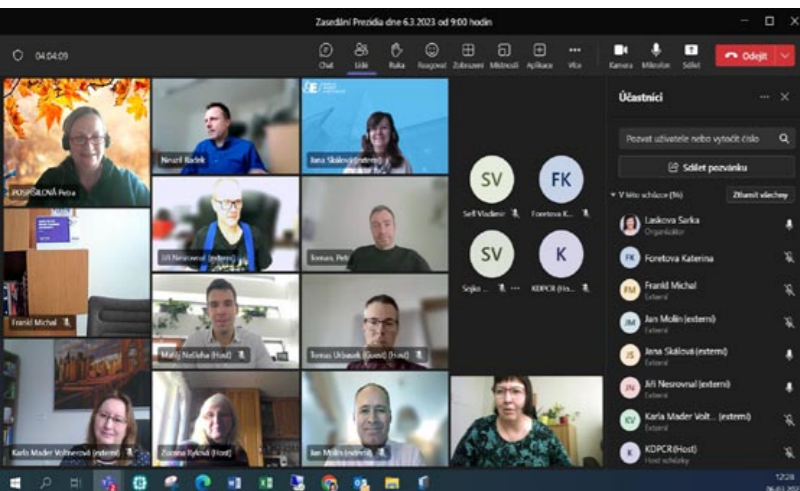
Zasedání Prezidia dne 6.3.2023 od 9:00 hodin

04:04:09

Chat Lidé Ruka Reagovat Zobrazení Místnosti Aplikace Více Kamera Mikrofon Sdílet Odejít

POSPÍŠILOVÁ Petra
Neuzil Radek
Jana Skálová (externí)
SV
FK
Seff Vladimír
Foretova K...
Jiří Nesrovnal (externí)
Tomas, Petr
SV
K
Sojko ...
KDPCR (Hos...
Frankl Michal
Matěj Nečásha (Host)
Tomas Urbasek (Guest) (Host)
Karla Mader Voltnerová (externí)
Zuzana Fyková (Host)
Jan Molin (externí)

Účastníci

Pozvat uživatele nebo vytočit číslo
Sdílet pozvánku
V této schůzce (16)
Ztlumit všechny
Laskova Sarka
Organizátor
Foretova Katerina
Frankl Michal
Externí
Jan Molin (externí)
Externí
Jana Skálová (externí)
Externí
Jiří Nesrovnal (externí)
Externí
Karla Mader Volt... (externí)
Externí
KDPCR(Host)
Host schůzky

12:28
06.03.2023